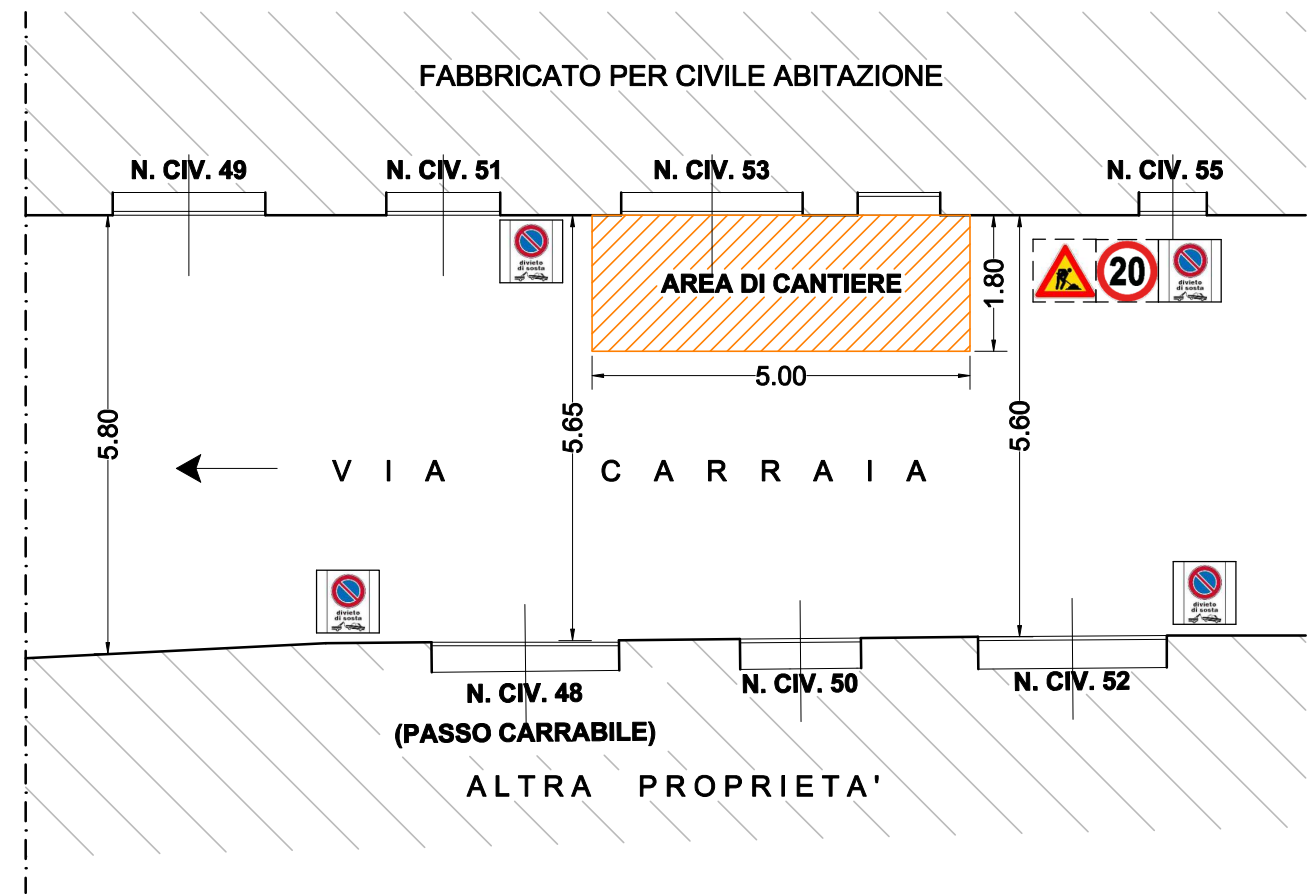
FABBRICATO PER CIVILE ABITAZIONE

N. CIV. 49

N. CIV. 51

N. CIV. 53

N. CIV. 55

divieto di sosta

AREA DI CANTIERE

1.80

20

divieto di sosta

5.00

5.80

5.65

5.60

V I A C A R R A I A

divieto di sosta

divieto di sosta

N. CIV. 48
(PASSO CARRABILE)

N. CIV. 50

N. CIV. 52

ALTRA PROPRIETA'